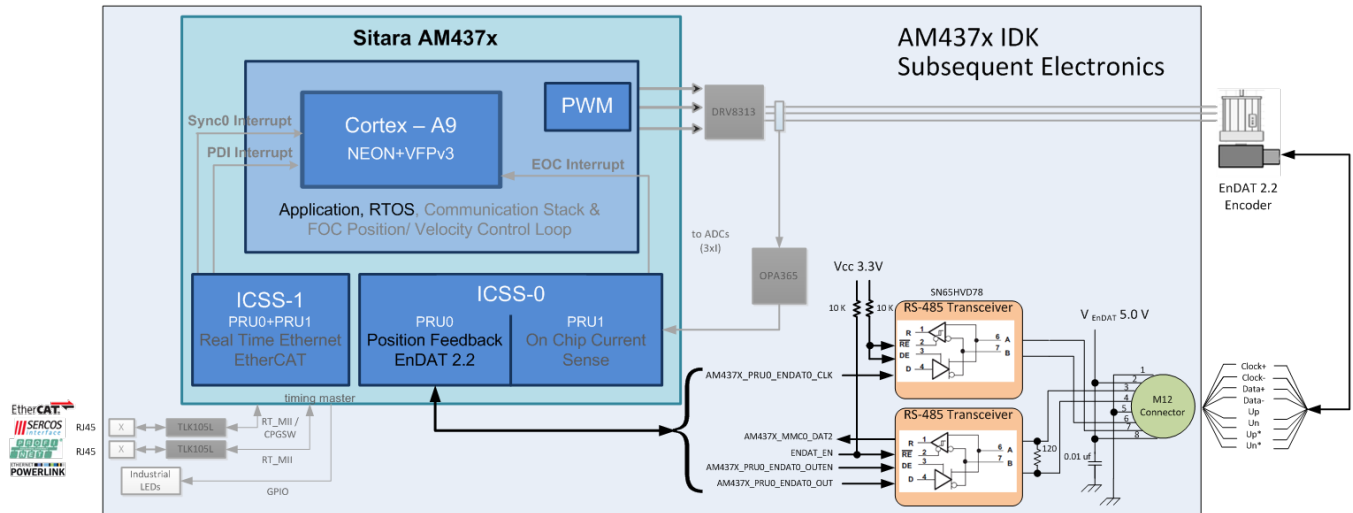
Sitara AM437x

AM437x IDK
Subsequent Electronics

Cortex – A9
NEON+VFPv3

PWM

DRV8313

Sync0 Interrupt

PDI Interrupt

EOC Interrupt

Application, RTOS, Communication Stack &
FOC Position/ Velocity Control Loop

to ADCs
(3xI)

OPA365

EnDAT 2.2
Encoder

ICSS-1
PRU0+PRU1
Real Time Ethernet
EtherCAT

ICSS-0
PRU0
Position Feedback
EnDAT 2.2

PRU1
On Chip Current
Sense

Vcc 3.3V

SN65HVD78

10 K

10 K

RS-485 Transceiver

R
RE
DE
D

1
2
3
4

6
7

A
B

V EnDAT 5.0 V

AM437X_PRU0_ENDAT0_CLK

1
2
3
4
5
6
7
8

M12
Connector

Clock+
Clock-
Data+
Data-
Up
Un
Up*
Un*

timing master

EtherCAT

SERCOS interface

PROFINET

ETHERNET POWERLINK

RJ45

RJ45

X

X

TLK105L

TLK105L

RT_MII /
CPGSW

RT_MII

Industrial
LEDs

GPIO

AM437X_MMC0_DAT2

ENDAT_EN

AM437X_PRU0_ENDAT0_OUTEN

AM437X_PRU0_ENDAT0_OUT

RS-485 Transceiver

R
RE
DE
D

1
2
3
4

6
7

A
B

120

0.01 uf